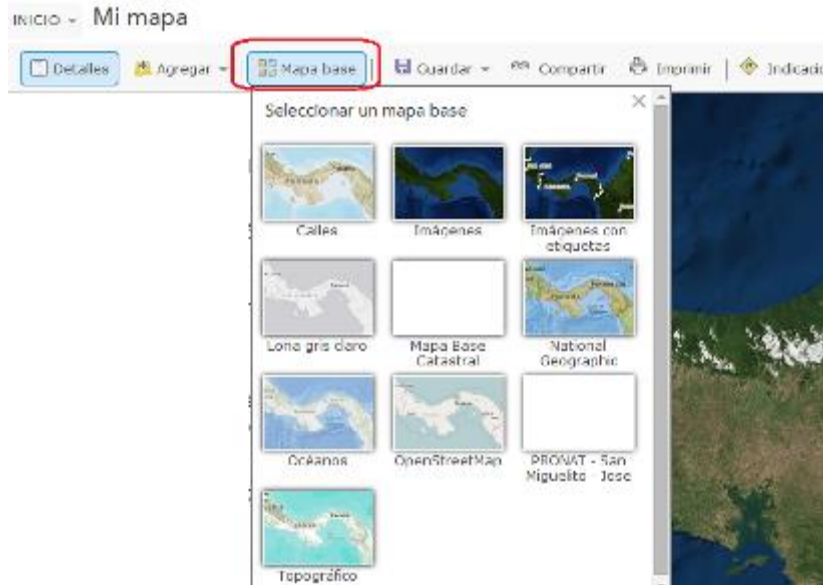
INICIO - Mi mapa

Detalles Agregar Mapa base Guardar Compartir Imprimir Indicad

Seleccionar un mapa base

Calles

Imágenes

Imágenes con etiquetas

Lona gris claro

Mapa Base Catastral

National Geographic

Océanos

OpenStreetMap

PRONAT - San Miguelito - Jose

Topográfico